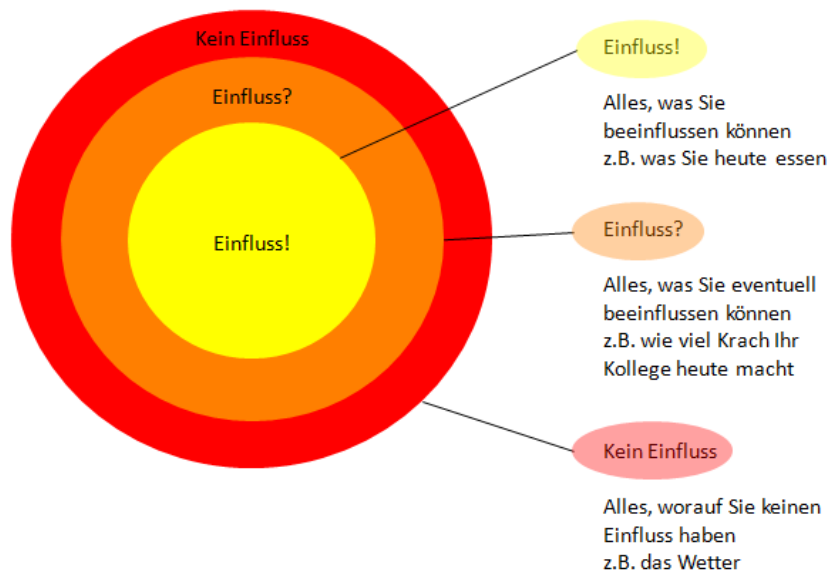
Kein Einfluss

Einfluss?

Einfluss!

Einfluss!

Alles, was Sie beeinflussen können z.B. was Sie heute essen

Einfluss?

Alles, was Sie eventuell beeinflussen können z.B. wie viel Krach Ihr Kollege heute macht

Kein Einfluss

Alles, worauf Sie keinen Einfluss haben z.B. das Wetter